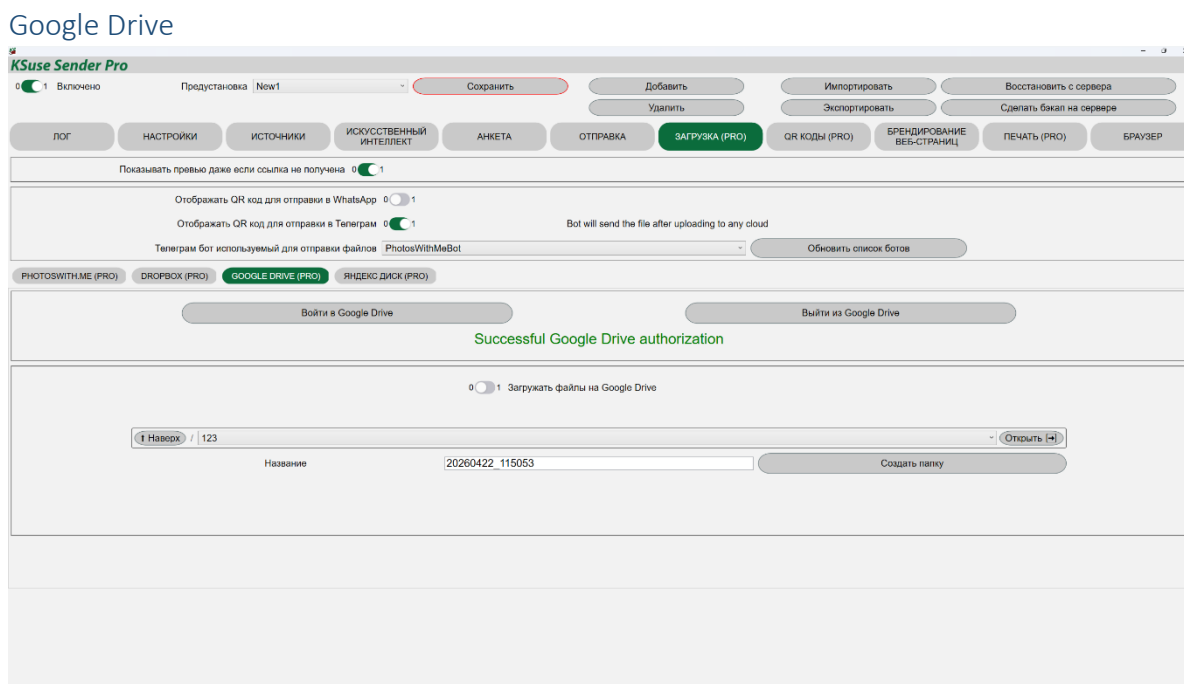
Google Drive

KSuse Sender Pro

0 1 Включено

Предустановка New1

Сохранить

Добавить

Удалить

Импортировать

Экспортировать

Восстановить с сервера

Сделать бэкап на сервере

ЛОГ | НАСТРОЙКИ | ИСТОЧНИКИ | ИСКУССТВЕННЫЙ ИНТЕЛЛЕКТ | АНКЕТА | ОТПРАВКА | ЗАГРУЗКА (PRO) | QR КОДЫ (PRO) | БРЕНДИРОВАНИЕ ВЕБ-СТРАНИЦ | ПЕЧАТЬ (PRO) | БРАУЗЕР

Показывать превью даже если ссылка не получена 0 1

Отображать QR код для отправки в WhatsApp 0 1

Отображать QR код для отправки в Телеграм 0 1

Bot will send the file after uploading to any cloud

Телеграм бот используемый для отправки файлов PhotosWithMeBot

Обновить список ботов

PHOTOSWITH.ME (PRO) | DROPBOX (PRO) | GOOGLE DRIVE (PRO) | ЯНДЕКС ДИСК (PRO)

Войти в Google Drive

Выйти из Google Drive

Successful Google Drive authorization

0 1 Загружать файлы на Google Drive

⬆ Наверх / 123

Открыть

Название

20260422_115053

Создать папку